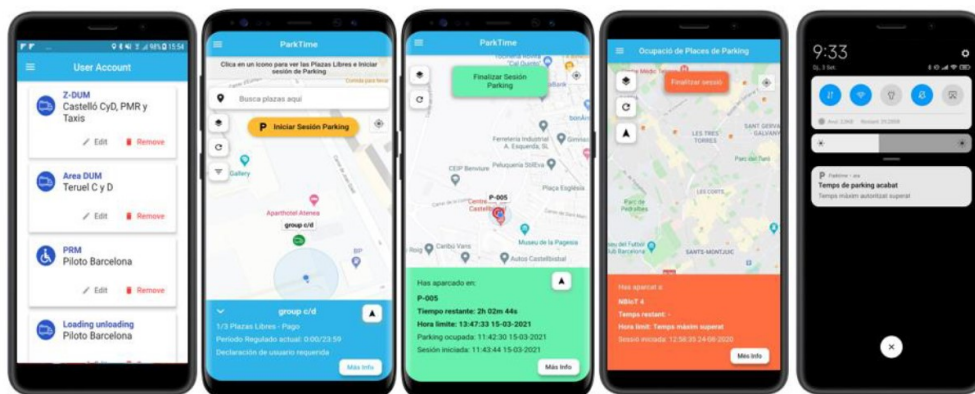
98% 15:54

User Account

Z-DUM
Castelló CyD, PMR y Taxis
Edit
Remove

Area DUM
Teruel C y D
Edit
Remove

PRM
Piloto Barcelona
Edit
Remove

Loading unloading
Piloto Barcelona

ParkTime

Clica en un icono para ver las Plazas Libres e Iniciar sesión de Parking

Busca plazas aquí

P Iniciar Sesión Parking

Gallery

Aparthotel Atenea

group c/d

group c/d
1/3 Plazas Libres - Pago
Periodo Regulado actual: 0:00/23:59
Declaración de usuario requerida
Más Info

ParkTime

Finalizar Sesión Parking

Ferretería Industrial
Peluquería StilEva
CEIP Benviure
P-005
Centre Castelló
Plaça Església
Museu de la Pagesia
Autos Castelldisbal

Has aparcado en:
P-005
Tiempo restante: 2h 02m 44s
Hora límite: 13:47:33 15-03-2021
Parking ocupada: 11:42:30 15-03-2021
Sesión iniciada: 11:43:44 15-03-2021
Más Info

Ocupació de Places de Parking

Finalitzar sessió

LES TRES TORRES
SANT GERVASI GALVANY
Parc del Turó
LES CORTS
Parc de Pedralbes
Parc del Futbol
SANTS-MONTJUÏC

Has aparcat a:
NBIoT 4
Temps restant: -
Hora límit: Temps màxim superat
Sessió iniciada: 12:56:35 24-08-2020
Més Info

9:33

ParkTime
Temps de parking acabat
Temps màxim autoritzat superat